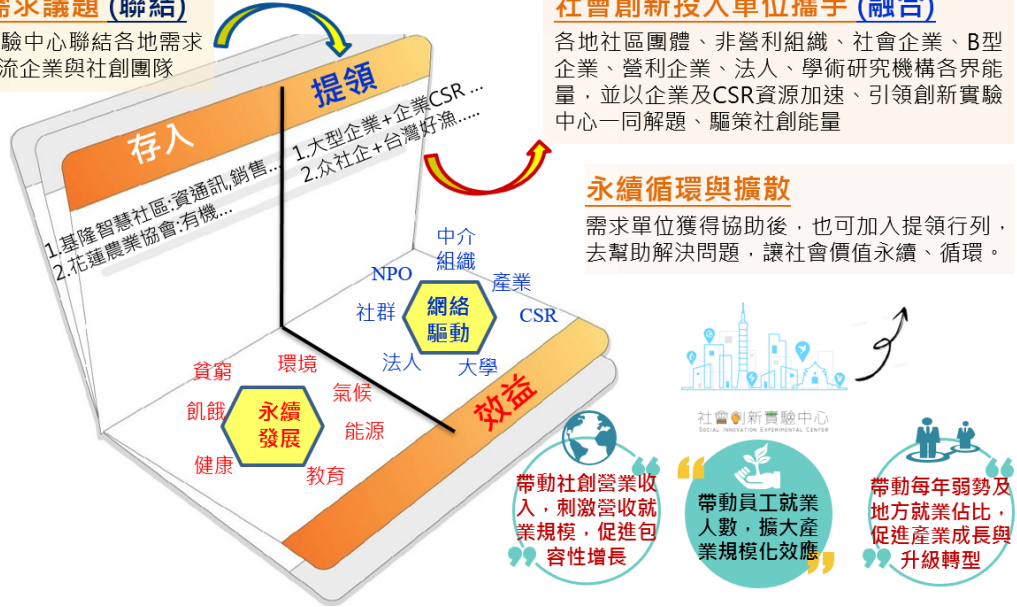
需求議題 (聯結)
驗中心聯結各地需求
流企業與社創團隊

社會創新投入單位攜手 (融合)
各地社區團體、非營利組織、社會企業、B型企業、營利企業、法人、學術研究機構各界能量，並以企業及CSR資源加速、引領創新實驗中心一同解題、驅策社創能量

提領
1.大型企業+企業CSR...
2.众社企+台灣好漁.....

存入
1.基隆智慧社區:資通訊,銷售...
2.花蓮農業協會:有機...

永續循環與擴散
需求單位獲得協助後，也可加入提領行列，去幫助解決問題，讓社會價值永續、循環。

中介組織
NPO
產業
社群
網絡驅動
CSR
法人
大學

貧窮
環境
氣候
飢餓
永續發展
能源
健康
教育

效益

社會創新實驗中心
SOCIAL INNOVATION EXPERIMENTAL CENTER

帶動社創營業收入，刺激營收就業規模，促進包容性增長

帶動員工就業人數，擴大產業規模化效應

帶動每年弱勢及地方就業佔比，促進產業成長與升級轉型